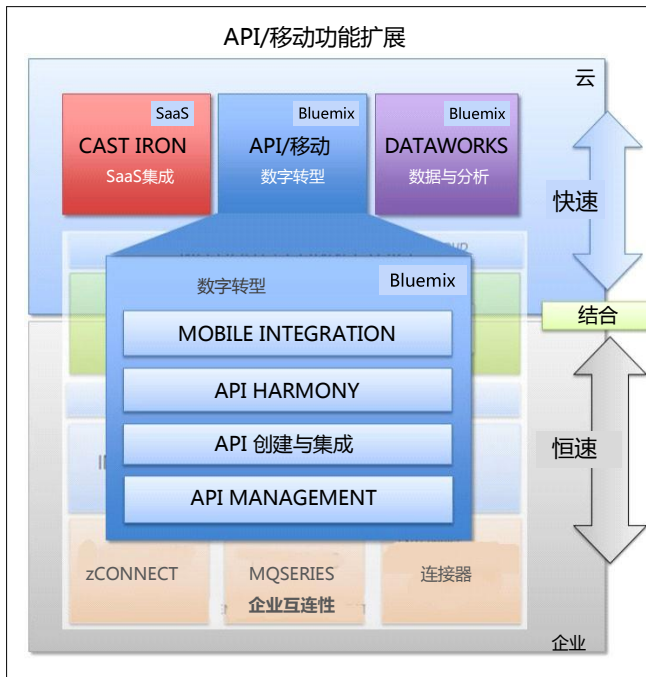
API/移动功能扩展

云

SaaS
CAST IRON
SaaS集成

Bluemix
API/移动
数字转型

Bluemix
DATAWORKS
数据与分析

快速

数字转型
Bluemix

MOBILE INTEGRATION

API HARMONY

API 创建与集成

API MANAGEMENT

结合

恒速

zCONNECT

MQSERIES

连接器

企业互连性

企业